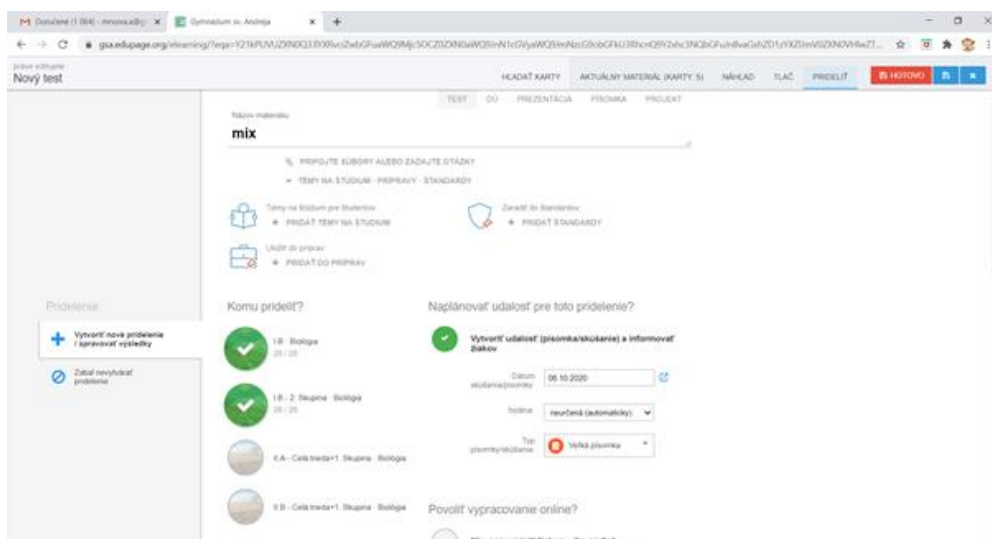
M Doručené (1 064) - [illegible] × Gymnázium sv. Andreja × +

← → C gsa.edupage.org/elearning/?eqa=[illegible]

práve editujete
Nový test

HĽADAŤ KARTY AKTUÁLNY MATERIÁL (KARTY: 5) NÁHĽAD TLAČ PRIDELIŤ HOTOVO

TEST DÚ PREZENTÁCIA PÍSOMKA PROJEKT

Názov materiálu
mix

PRIPOJTE SÚBORY ALEBO ZADAJTE OTÁZKY

TÉMY NA ŠTÚDIUM - PRÍPRAVY - ŠTANDARDY

Témy na štúdium pre študentov
+ PRIDAŤ TÉMY NA ŠTÚDIUM

Zaradiť do štandardov
+ PRIDAŤ ŠTANDARDY

Uložiť do príprav
+ PRIDAŤ DO PRÍPRAV

Pridelenia

Vytvoriť nové pridelenie / spravovať výsledky

Zobraziť nevyhodnotené pridelenie

Komu prideliť?

I.B · Biológia
28 / 28

I.B - 2. Skupina · Biológia
28 / 28

II.A - Celá trieda+1. Skupina · Biológia

II.B - Celá trieda+1. Skupina · Biológia

Naplánovať udalosť pre toto pridelenie?

Vytvoriť udalosť (písomka/skúšanie) a informovať žiakov

Dátum skúšania/písomky 06.10.2020

Hodina neurčená (automaticky)

Typ písomky/skúšania Veľká písomka

Povoliť vypracovanie online?